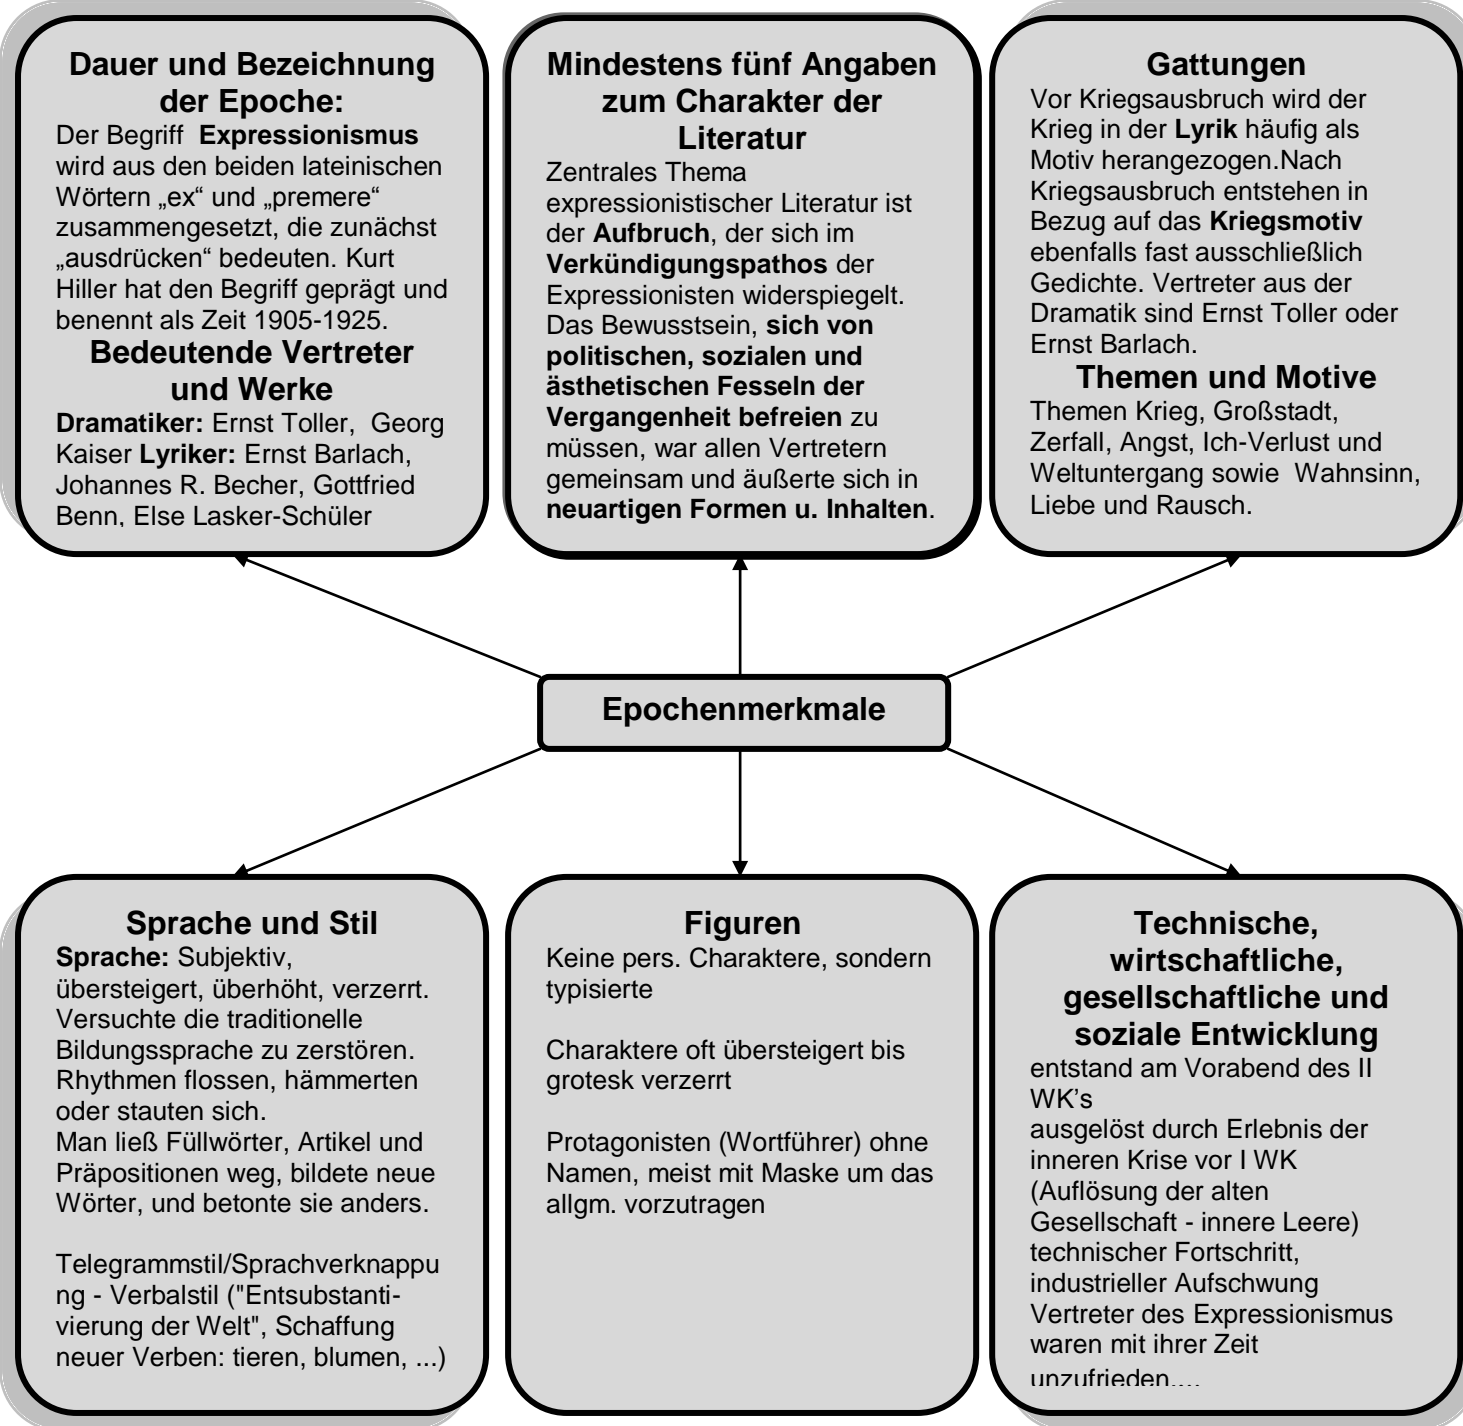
Dauer und Bezeichnung der Epoche:
Der Begriff **Expressionismus** wird aus den beiden lateinischen Wörtern „ex“ und „premere“ zusammengesetzt, die zunächst „ausdrücken“ bedeuten. Kurt Hiller hat den Begriff geprägt und benennt als Zeit 1905-1925.

Bedeutende Vertreter und Werke
**Dramatiker:** Ernst Toller, Georg Kaiser **Lyriker:** Ernst Barlach, Johannes R. Becher, Gottfried Benn, Else Lasker-Schüler

Mindestens fünf Angaben zum Charakter der Literatur
Zentrales Thema expressionistischer Literatur ist der **Aufbruch**, der sich im **Verkündigungspathos** der Expressionisten widerspiegelt. Das Bewusstsein, **sich von politischen, sozialen und ästhetischen Fesseln der Vergangenheit befreien** zu müssen, war allen Vertretern gemeinsam und äußerte sich in **neuartigen Formen u. Inhalten**.

Gattungen
Vor Kriegsausbruch wird der Krieg in der **Lyrik** häufig als Motiv herangezogen.Nach Kriegsausbruch entstehen in Bezug auf das **Kriegsmotiv** ebenfalls fast ausschließlich Gedichte. Vertreter aus der Dramatik sind Ernst Toller oder Ernst Barlach.

Themen und Motive
Themen Krieg, Großstadt, Zerfall, Angst, Ich-Verlust und Weltuntergang sowie Wahnsinn, Liebe und Rausch.

Epochenmerkmale

Sprache und Stil
**Sprache:** Subjektiv, übersteigert, überhöht, verzerrt. Versuchte die traditionelle Bildungssprache zu zerstören. Rhythmen flossen, hämmerten oder stauten sich.
Man ließ Füllwörter, Artikel und Präpositionen weg, bildete neue Wörter, und betonte sie anders.

Telegrammstil/Sprachverknappung - Verbalstil ("Entsubstantivierung der Welt", Schaffung neuer Verben: tieren, blumen, ...)

Figuren
Keine pers. Charaktere, sondern typisierte

Charaktere oft übersteigert bis grotesk verzerrt

Protagonisten (Wortführer) ohne Namen, meist mit Maske um das allgm. vorzutragen

Technische, wirtschaftliche, gesellschaftliche und soziale Entwicklung
entstand am Vorabend des II WK’s
ausgelöst durch Erlebnis der inneren Krise vor I WK (Auflösung der alten Gesellschaft - innere Leere)
technischer Fortschritt, industrieller Aufschwung
Vertreter des Expressionismus waren mit ihrer Zeit unzufrieden....